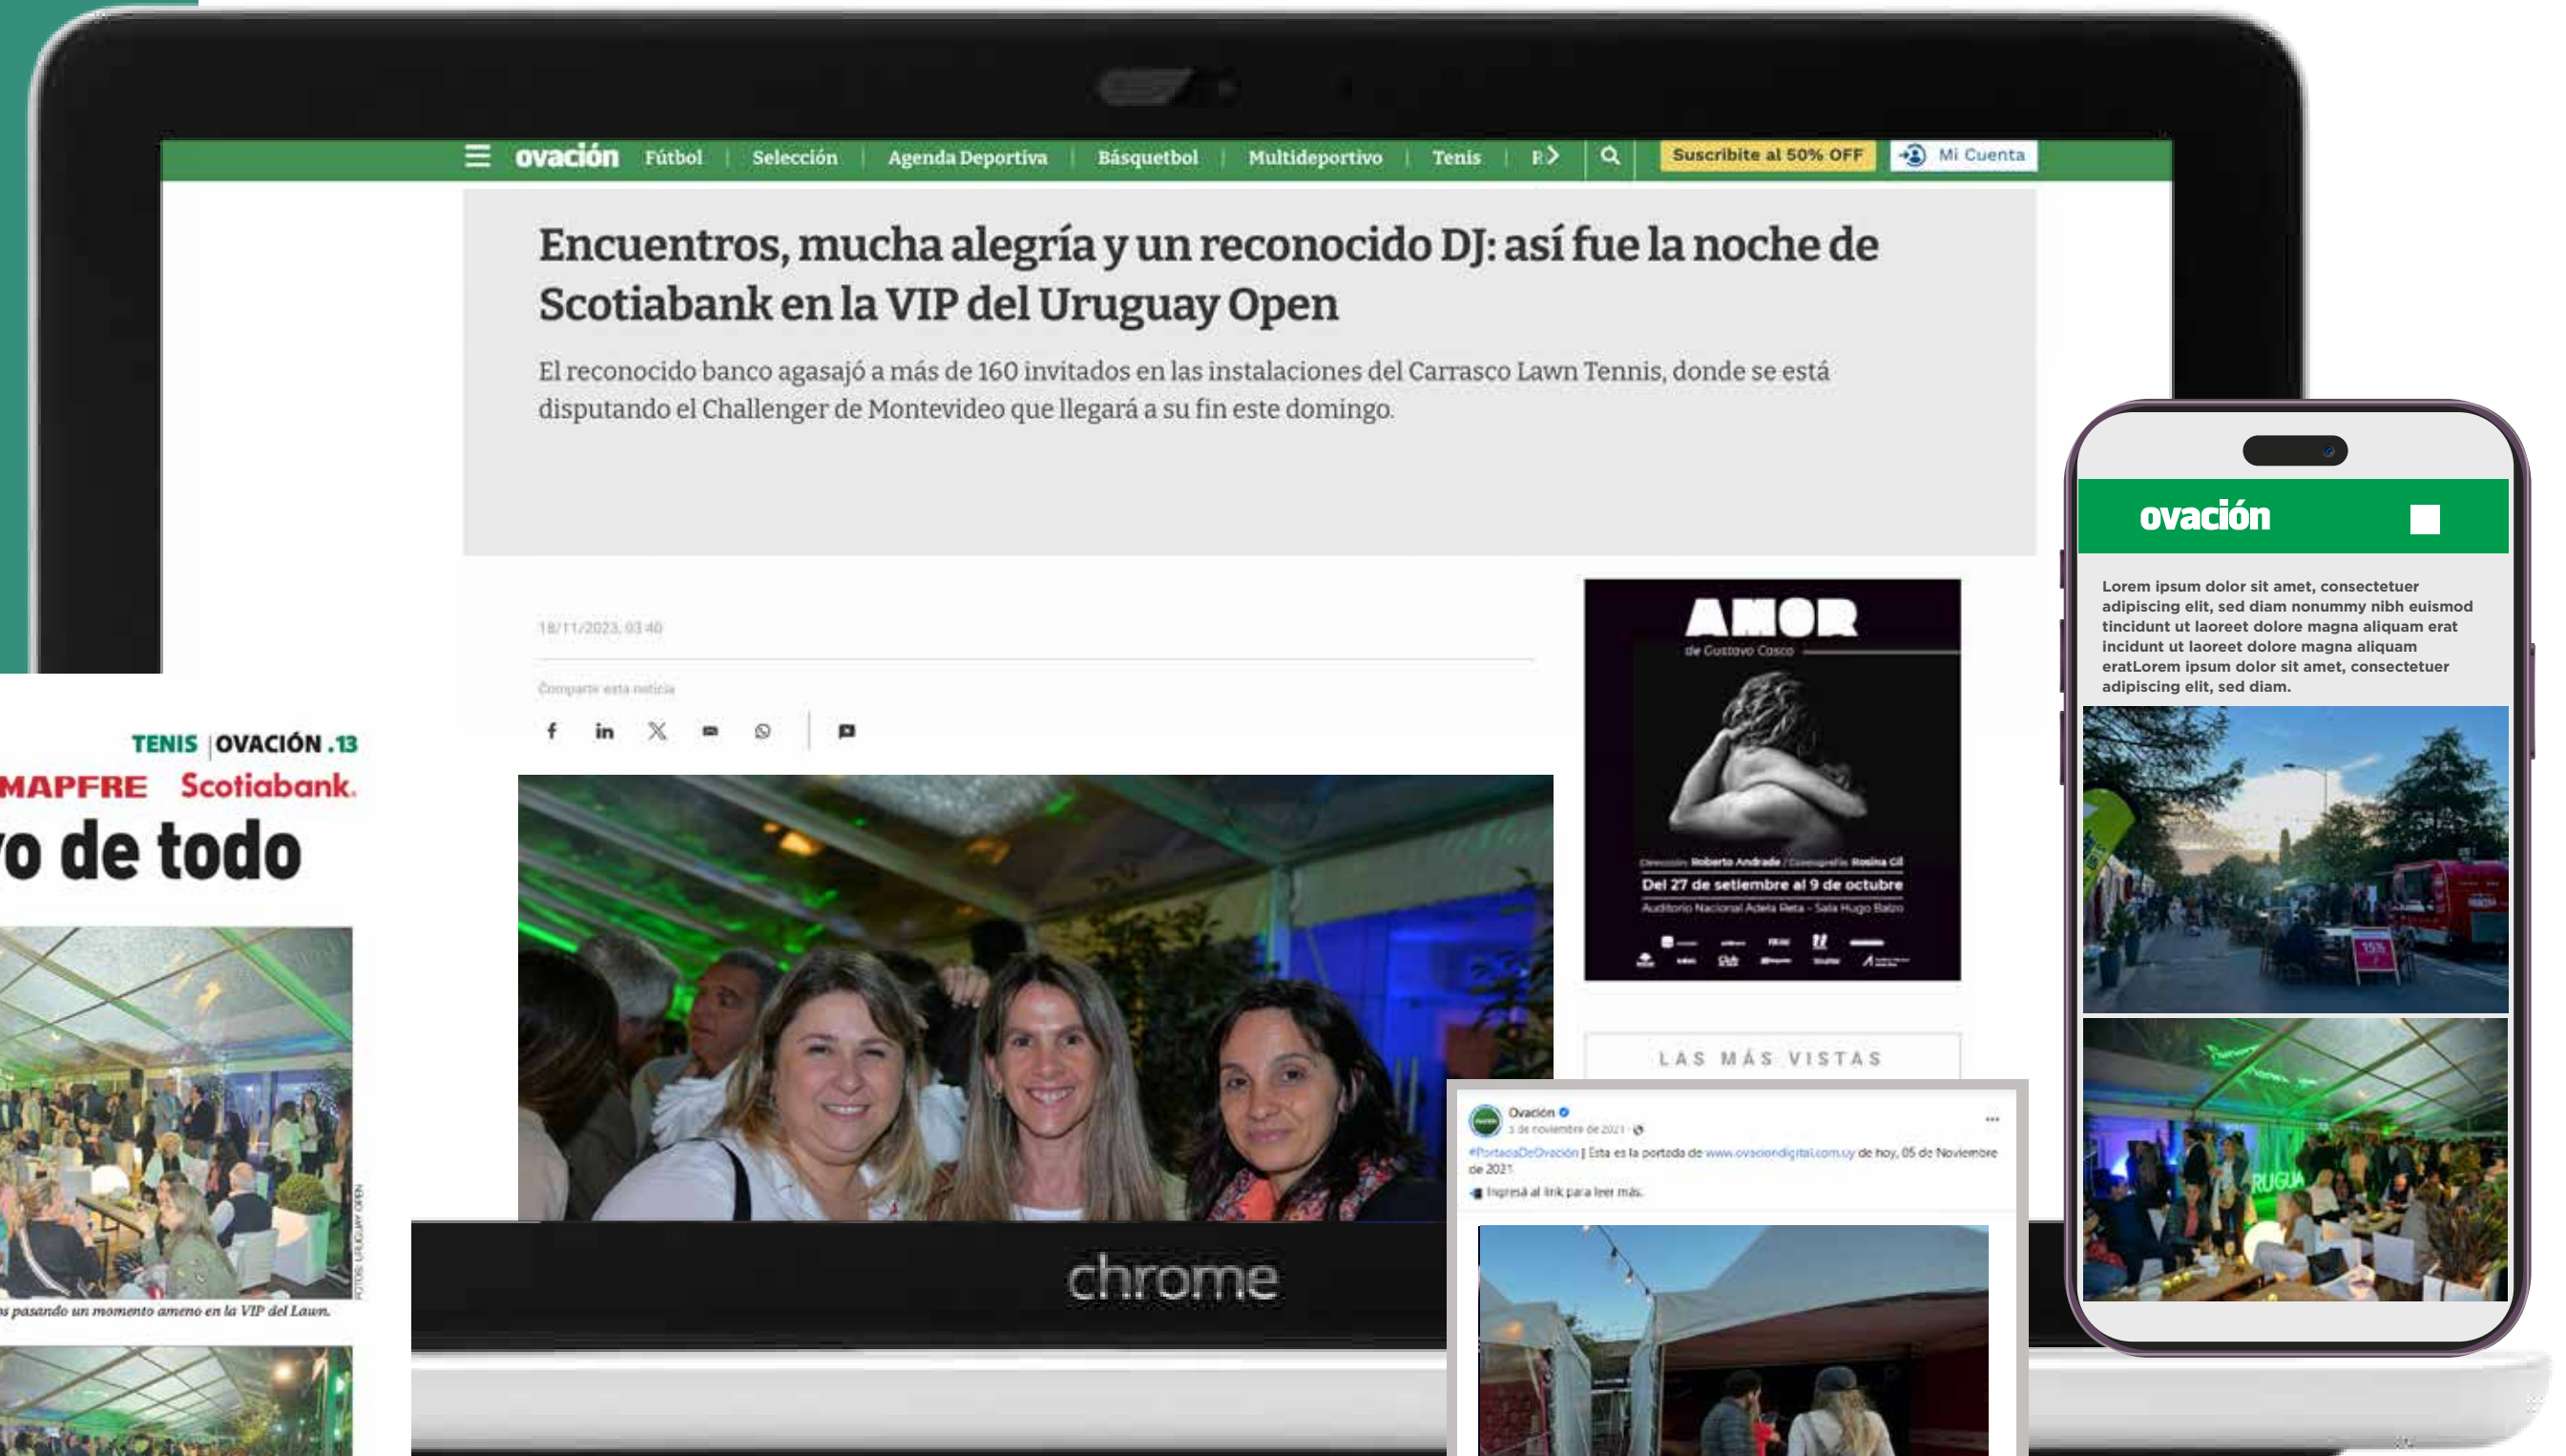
ovación Fútbol | Selección | Agenda Deportiva | Básquetbol | Multideportivo | Tenis | R

Suscribite al 50% OFF

Mi Cuenta

Encuentros, mucha alegría y un reconocido DJ: así fue la noche de Scotiabank en la VIP del Uruguay Open

El reconocido banco agasajó a más de 160 invitados en las instalaciones del Carrasco Lawn Tennis, donde se está disputando el Challenger de Montevideo que llegará a su fin este domingo.

18/11/2023, 03:40

Compartir esta noticia

AMOR

de Gustavo Casco

Dirección: Roberto Andrade / Coreografía: Rosina Gil

Del 27 de setiembre al 9 de octubre

Auditorio Nacional Adela Reta - Sala Hugo Balzo

LAS MÁS VISTAS

TENIS | OVACIÓN .13

MAPFRE Scotiabank.

o de todo

s pasando un momento ameno en la VIP del Lawn.

chrome

Ovacion

5 de noviembre de 2021

#PortadaDeOvación | Esta es la portada de www.ovaciondigital.com.uy de hoy, 05 de Noviembre de 2021.

Ingresá al link para leer más.

ovación

Lorem ipsum dolor sit amet, consectetuer adipiscing elit, sed diam nonummy nibh euismod tincidunt ut laoreet dolore magna aliquam erat incidunt ut laoreet dolore magna aliquam eratLorem ipsum dolor sit amet, consectetuer adipiscing elit, sed diam.